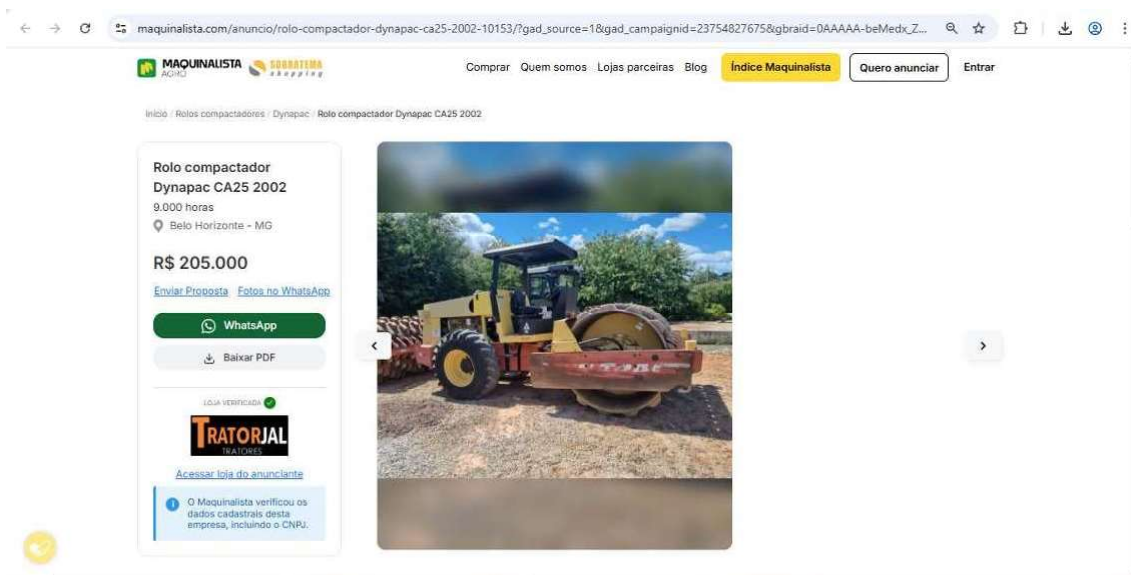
maquinalista.com/anuncio/rolo-compactador-dynapac-ca25-2002-10153/?gad_source=1&gad_campaignid=23754827675&gbraid=0AAAAA-beMedx_Z...

MAQUINALISTA AGRO SOBRATEMA shopping

Comprar Quem somos Lojas parceiras Blog Índice Maquinalista Quero anunciar Entrar

Início / Rolos compactadores / Dynapac / Rolo compactador Dynapac CA25 2002

Rolo compactador Dynapac CA25 2002

9.000 horas

Belo Horizonte - MG

R$ 205.000

Enviar Proposta Fotos no WhatsApp

WhatsApp

Baixar PDF

LOJA VERIFICADA

TRATORJAL TRATORES

Acessar loja do anunciante

O Maquinalista verificou os dados cadastrais desta empresa, incluindo o CNPJ.